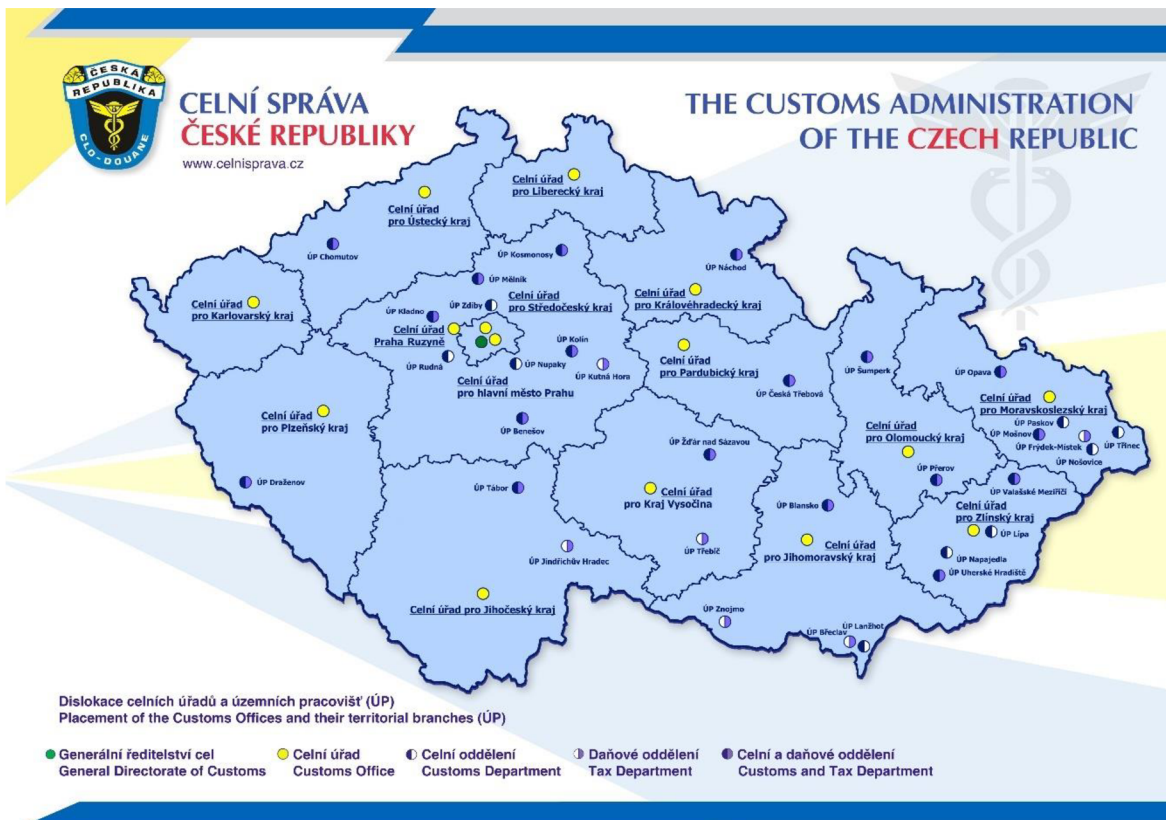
ČESKÁ REPUBLIKA
CLO - DOUANE

CELNÍ SPRÁVA
ČESKÉ REPUBLIKY
www.celnisprava.cz

THE CUSTOMS ADMINISTRATION
OF THE CZECH REPUBLIC

Celní úřad pro Liberecký kraj

Celní úřad pro Ústecký kraj

ÚP Chomutov

ÚP Kosmonosy

ÚP Náchod

ÚP Mělník

Celní úřad pro Karlovarský kraj

ÚP Kladno

ÚP Zdiby

Celní úřad pro Středočeský kraj

Celní úřad pro Královéhradecký kraj

Celní úřad Praha Ruzyně

ÚP Kolín

ÚP Rudná

ÚP Nupaky

ÚP Kutná Hora

Celní úřad pro Pardubický kraj

Celní úřad pro hlavní město Prahu

ÚP Šumperk

ÚP Opava

ÚP Česká Třebová

Celní úřad pro Moravskoslezský kraj

ÚP Paskov

ÚP Mošnov

ÚP Třinec

ÚP Frýdek-Místek

ÚP Nošovice

Celní úřad pro Plzeňský kraj

ÚP Benešov

Celní úřad pro Olomoucký kraj

ÚP Žďár nad Sázavou

ÚP Přerov

ÚP Draženov

ÚP Tábor

Celní úřad pro Kraj Vysočina

ÚP Valašské Meziříčí

ÚP Blansko

Celní úřad pro Zlínský kraj

ÚP Lípa

ÚP Třebíč

Celní úřad pro Jihomoravský kraj

ÚP Jindřichův Hradec

ÚP Napajedla

ÚP Uherské Hradiště

Celní úřad pro Jihočeský kraj

ÚP Znojmo

ÚP Lanžhot

ÚP Břeclav

Dislokace celních úřadů a územních pracovišť (ÚP)
Placement of the Customs Offices and their territorial branches (ÚP)

Generální ředitelství cel
General Directorate of Customs

Celní úřad
Customs Office

Celní oddělení
Customs Department

Daňové oddělení
Tax Department

Celní a daňové oddělení
Customs and Tax Department